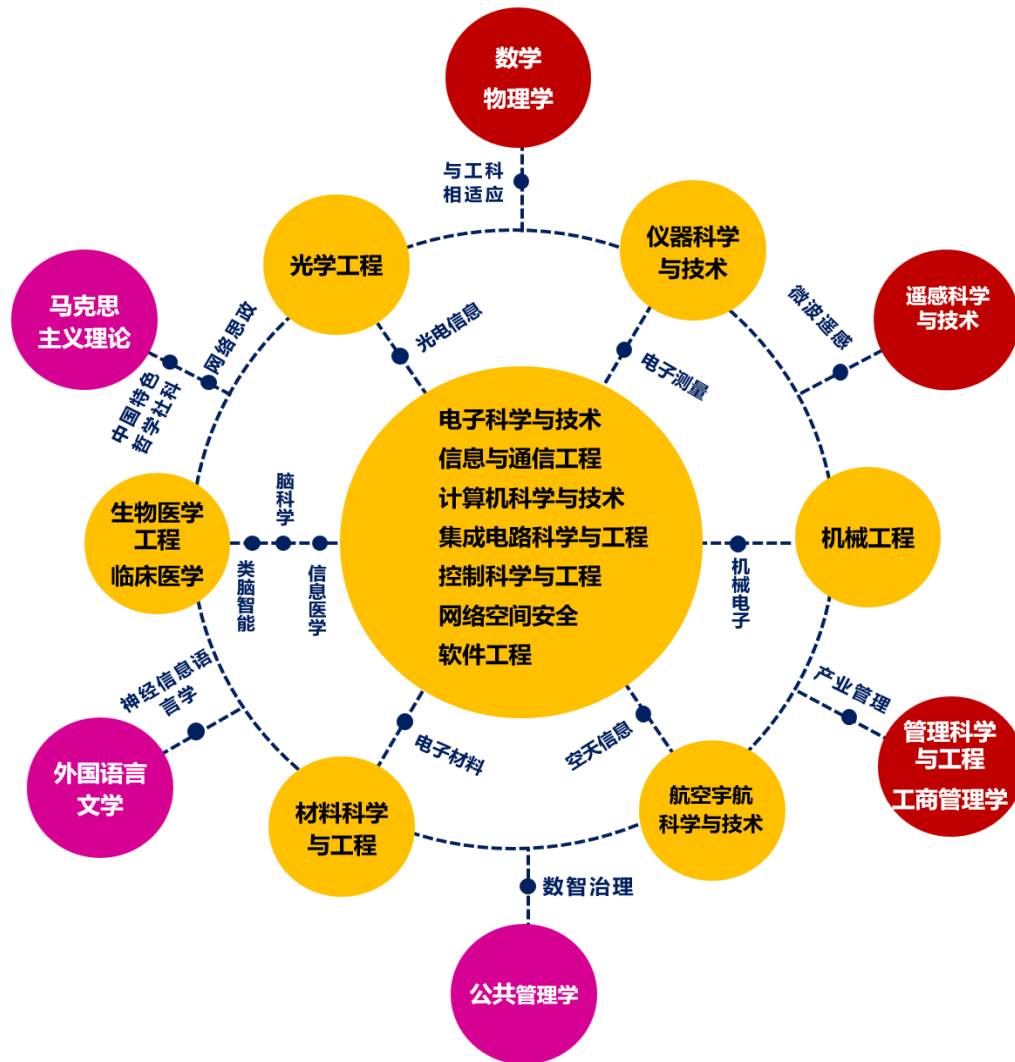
数学
物理学

与工科
相适应

光学工程

仪器科学
与技术

马克思
主义理论

网络思政

中国特色
哲学社科

光电信息

电子测量

微波遥感

遥感科学
与技术

电子科学与技术
信息与通信工程
计算机科学与技术
集成电路科学与工程
控制科学与工程
网络空间安全
软件工程

生物医学
工程
临床医学

脑科学

类脑智能

信息医学

机械工程

机械电子

产业管理

管理科学
与工程
工商管理学

神经信息语言学

外国语言
文学

电子材料

空天信息

材料科学
与工程

航空宇航
科学与技术

数智治理

公共管理学